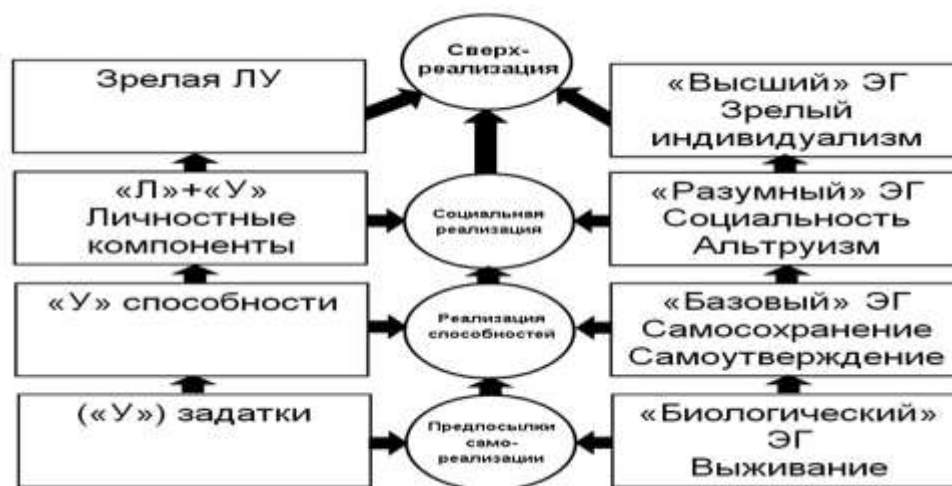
Сверх-реализация

Зрелая ЛУ

«Высший» ЭГ
Зрелый
индивидуализм

«Л»+«У»
Личностные
компоненты

Социальная
реализация

«Разумный» ЭГ
Социальность
Альтруизм

«У» способности

Реализация
способностей

«Базовый» ЭГ
Самосохранение
Самоутверждение

(«У») задатки

Предпосылки
само-
реализации

«Биологический»
ЭГ
Выживание